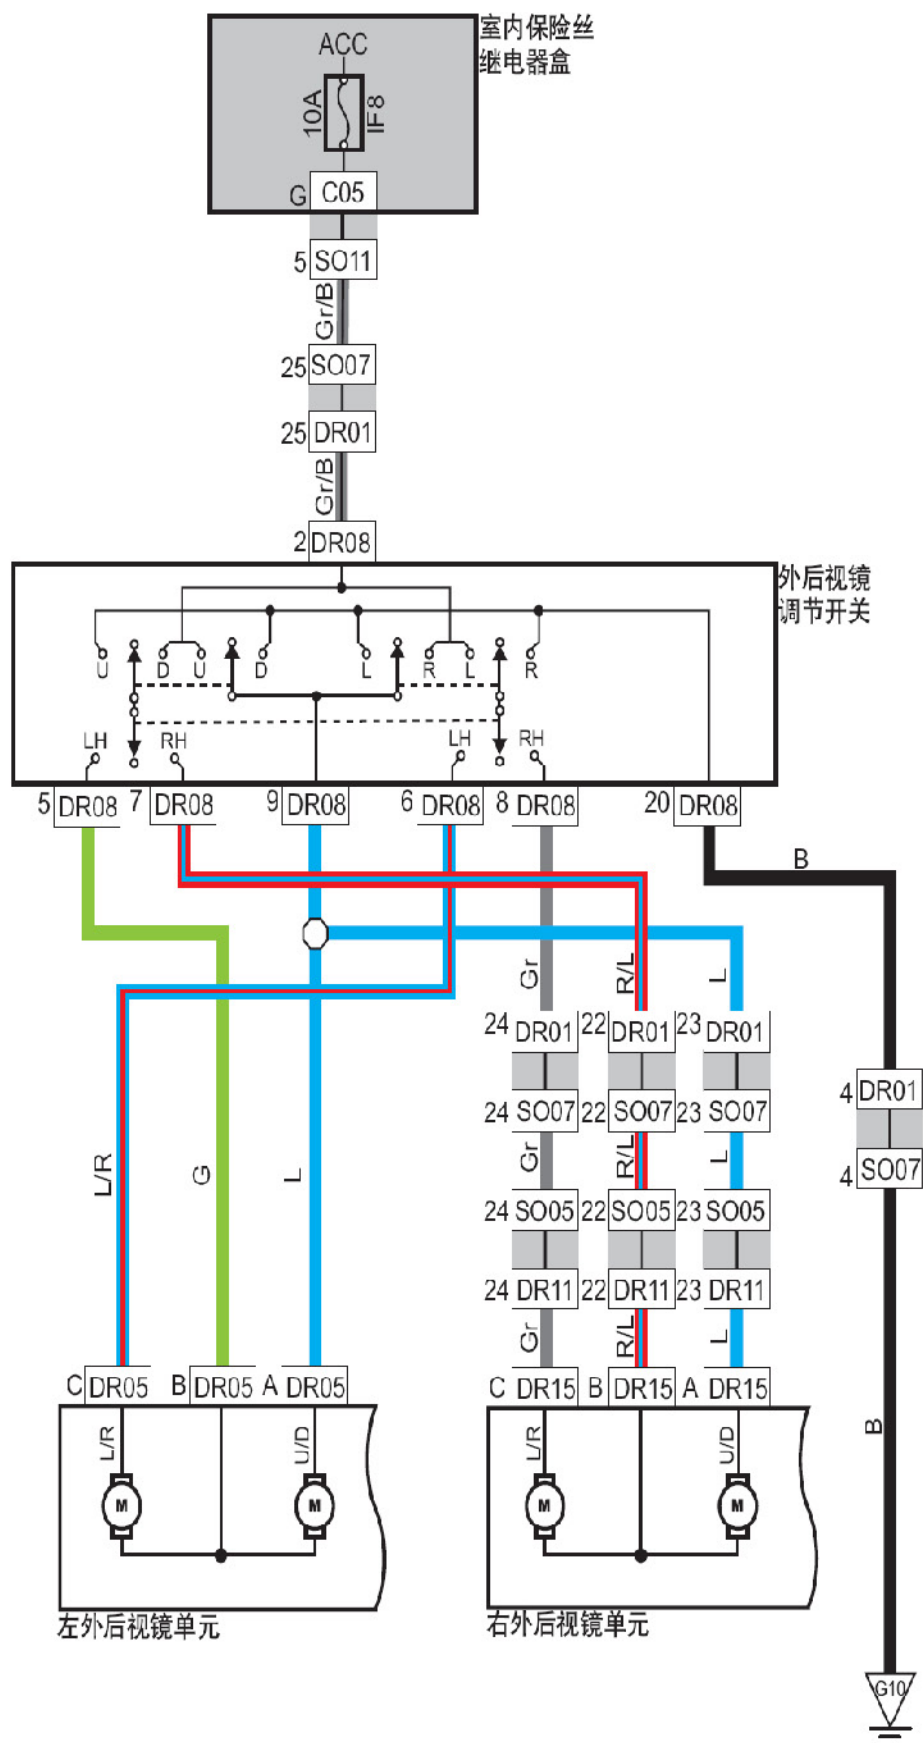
室内保险丝继电器盒

ACC

10A

IF8

G C05

5 SO11

Gr/B

25 SO07

25 DR01

Gr/B

2 DR08

外后视镜调节开关

U D U D L R L R

LH RH LH RH

5 DR08 7 DR08 9 DR08 6 DR08 8 DR08 20 DR08

B

Gr R/L L

24 DR01 22 DR01 23 DR01

24 SO07 22 SO07 23 SO07

Gr R/L L

24 SO05 22 SO05 23 SO05

24 DR11 22 DR11 23 DR11

Gr R/L L

4 DR01

4 SO07

L/R G L

C DR05 B DR05 A DR05

C DR15 B DR15 A DR15

L/R U/D L/R U/D

M M M M

B

左外后视镜单元

右外后视镜单元

G10